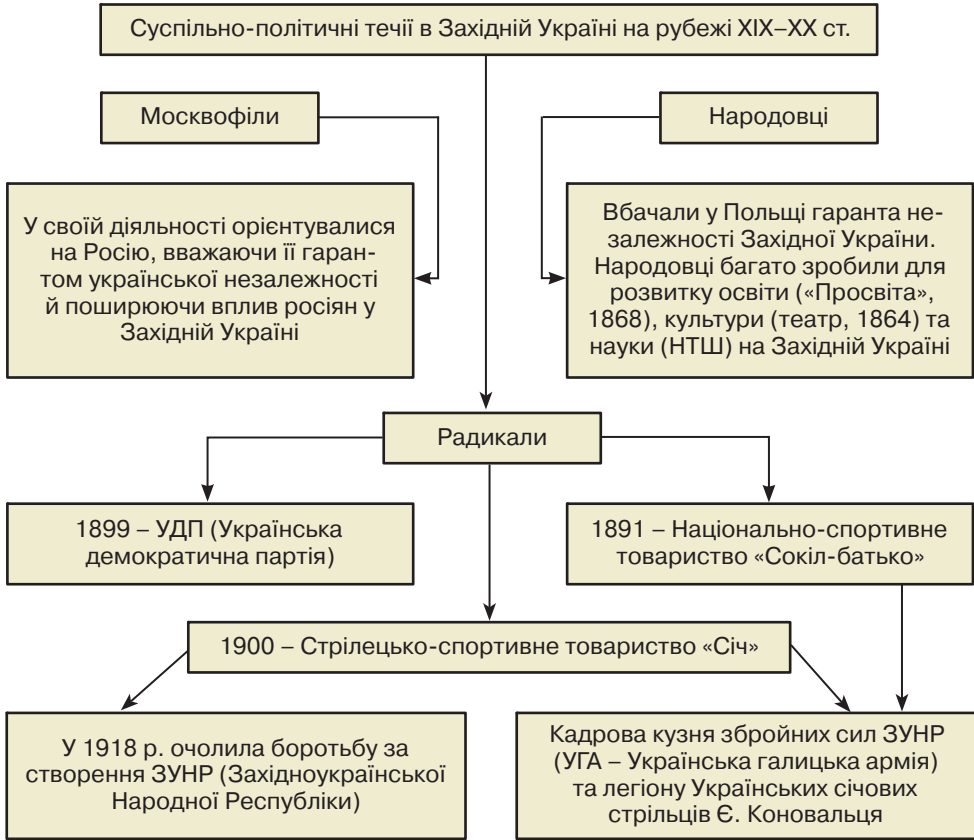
Суспільно-політичні течії в Західній Україні на рубежі XIX–XX ст.

Москвофіли

Народовці

У своїй діяльності орієнтувалися на Росію, вважаючи її гарантом української незалежності й поширюючи вплив росіян у Західній Україні

Вбачали у Польщі гаранта незалежності Західної України. Народовці багато зробили для розвитку освіти («Просвіта», 1868), культури (театр, 1864) та науки (НТШ) на Західній Україні

Радикали

1899 – УДП (Українська демократична партія)

1891 – Національно-спортивне товариство «Сокіл-батько»

1900 – Стрілецько-спортивне товариство «Січ»

У 1918 р. очолила боротьбу за створення ЗУНР (Західноукраїнської Народної Республіки)

Кадрова кузня збройних сил ЗУНР (УГА – Українська галицька армія) та легіону Українських січових стрільців Є. Коновальця